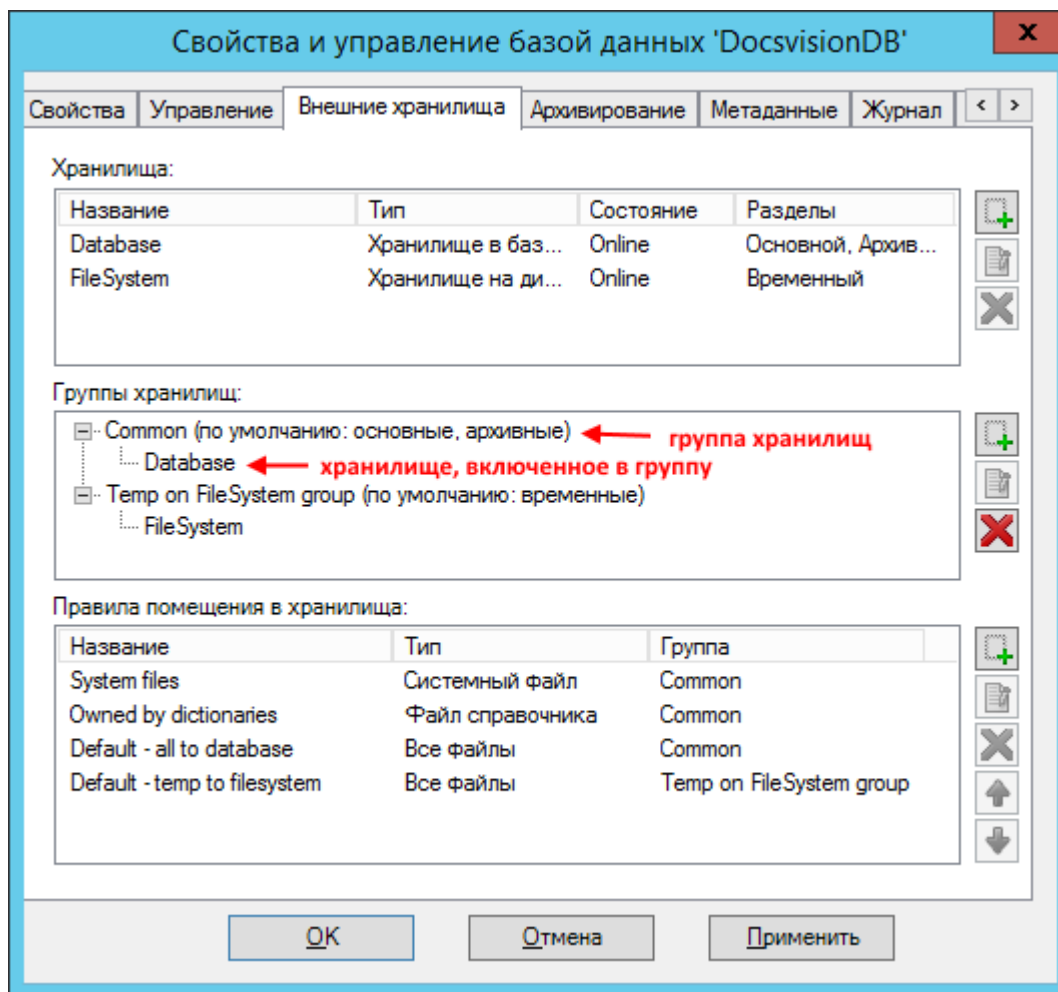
Свойства и управление базой данных 'DocsvisionDB'

x

Свойства | Управление | Внешние хранилища | Архивирование | Метаданные | Журнал

< >

Хранилища:

| Название | Тип | Состояние | Разделы |
|---|---|---|---|
| Database | Хранилище в баз... | Online | Основной, Архив... |
| FileSystem | Хранилище на ди... | Online | Временный |

Группы хранилищ:

Common (по умолчанию: основные, архивные) группа хранилищ
Database хранилище, включенное в группу
Temp on FileSystem group (по умолчанию: временные)
FileSystem

Правила помещения в хранилища:

| Название | Тип | Группа |
|---|---|---|
| System files | Системный файл | Common |
| Owned by dictionaries | Файл справочника | Common |
| Default - all to database | Все файлы | Common |
| Default - temp to filesystem | Все файлы | Temp on FileSystem group |

OK  Отмена  Применить